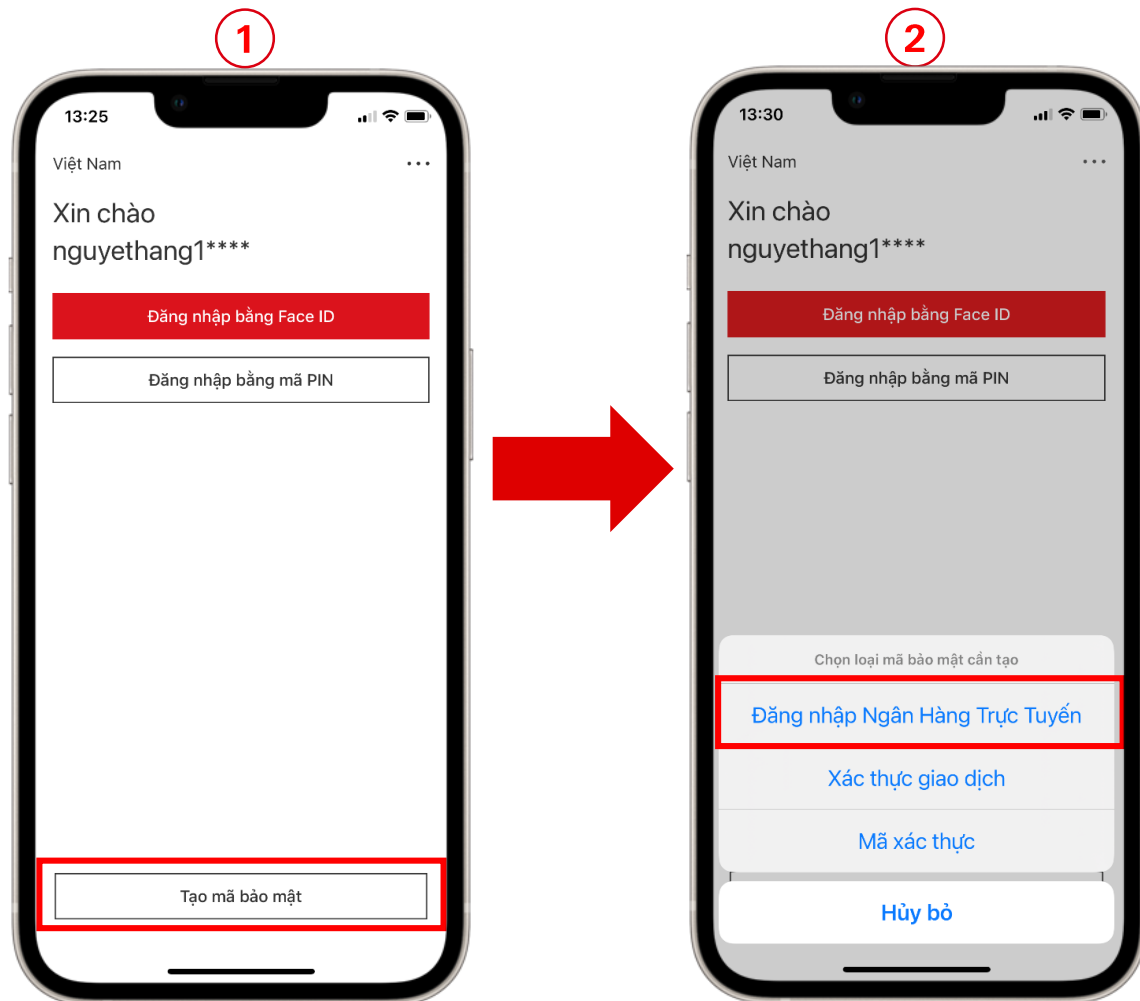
1

13:25

Việt Nam

Xin chào nguyethang1****

Đăng nhập bằng Face ID

Đăng nhập bằng mã PIN

Tạo mã bảo mật

2

13:30

Việt Nam

Xin chào nguyethang1****

Đăng nhập bằng Face ID

Đăng nhập bằng mã PIN

Chọn loại mã bảo mật cần tạo

Đăng nhập Ngân Hàng Trực Tuyến

Xác thực giao dịch

Mã xác thực

Hủy bỏ